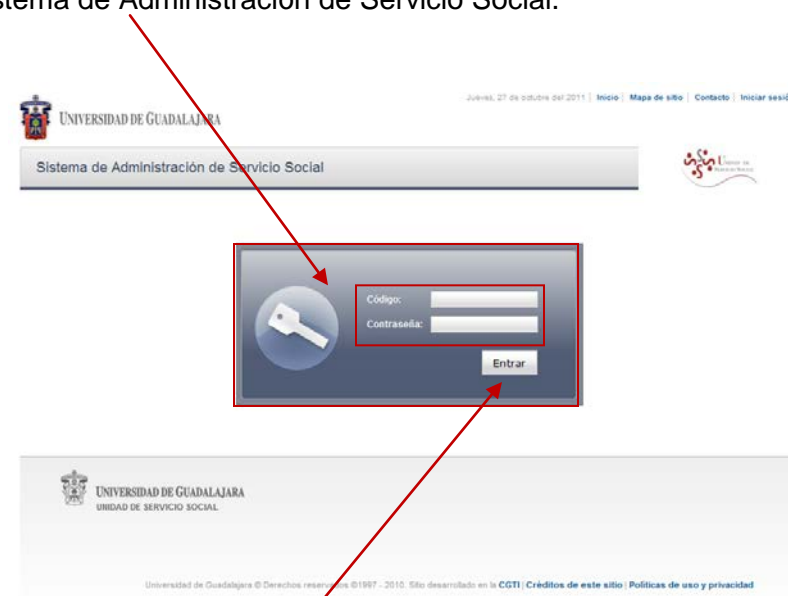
stema de Administración de Servicio Social.

Jueves, 27 de octubre del 2011 | Inicio | Mapa de sitio | Contacto | Iniciar sesi

UNIVERSIDAD DE GUADALAJARA

Sistema de Administración de Servicio Social

Unidad de Servicio Social

Código:
Contraseña:
Entrar

UNIVERSIDAD DE GUADALAJARA
UNIDAD DE SERVICIO SOCIAL

Universidad de Guadalajara © Derechos reservados ©1997 - 2010. Sitio desarrollado en la CGTI | Créditos de este sitio | Políticas de uso y privacidad